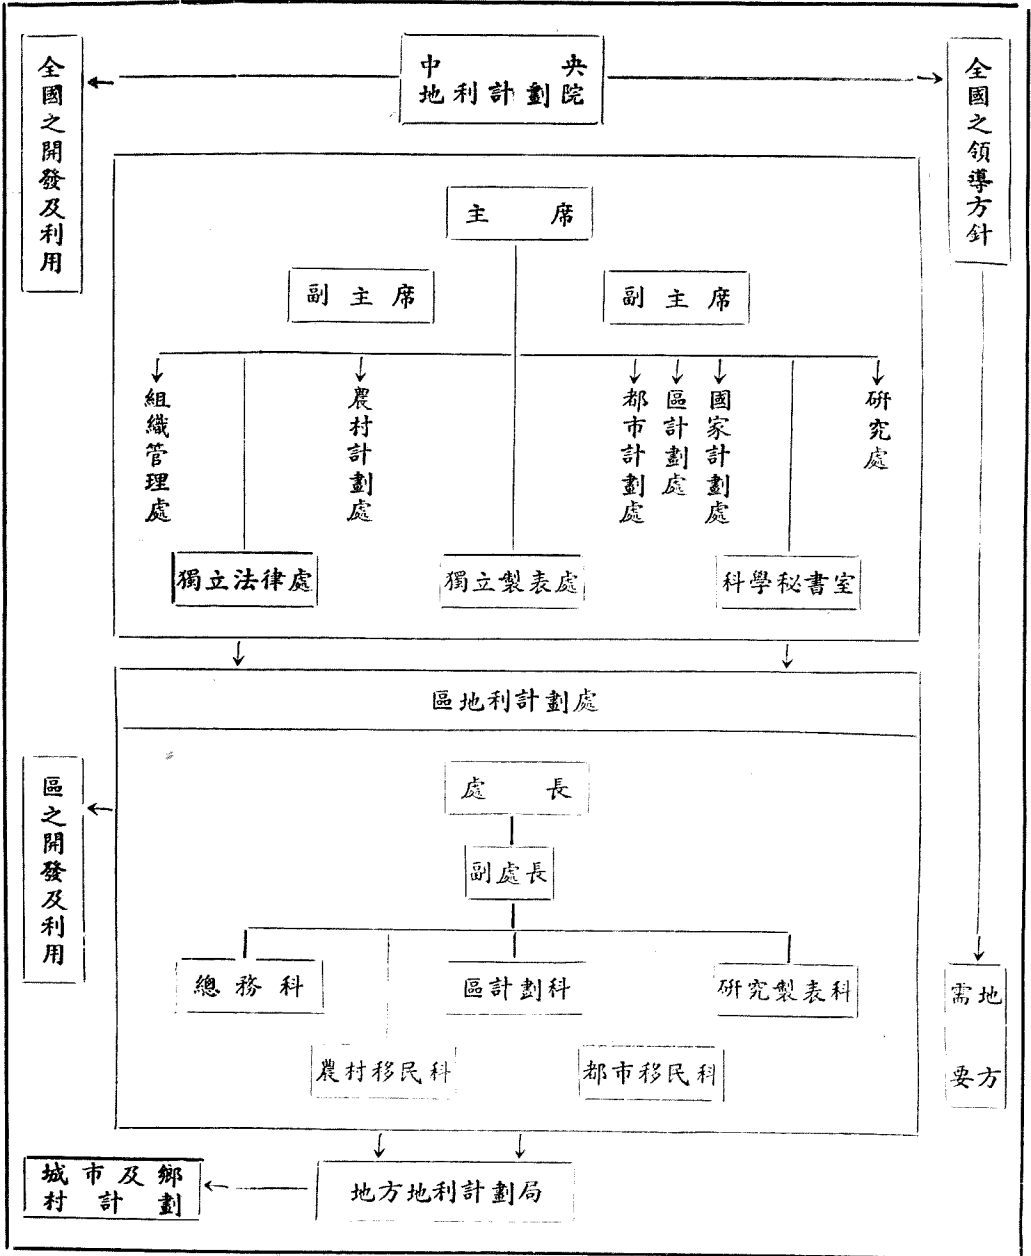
全國之開發及利用

中央
地利計劃院

全國之領導方針

主席

副主席

副主席

組織管理處

農村計劃處

都市計劃處

區計劃處

國家計劃處

研究處

獨立法律處

獨立製表處

科學秘書室

區地利計劃處

區之開發及利用

處長

副處長

總務科

區計劃科

研究製表科

農村移民科

都市移民科

地需
方要

城市及鄉
村計劃

地方地利計劃局